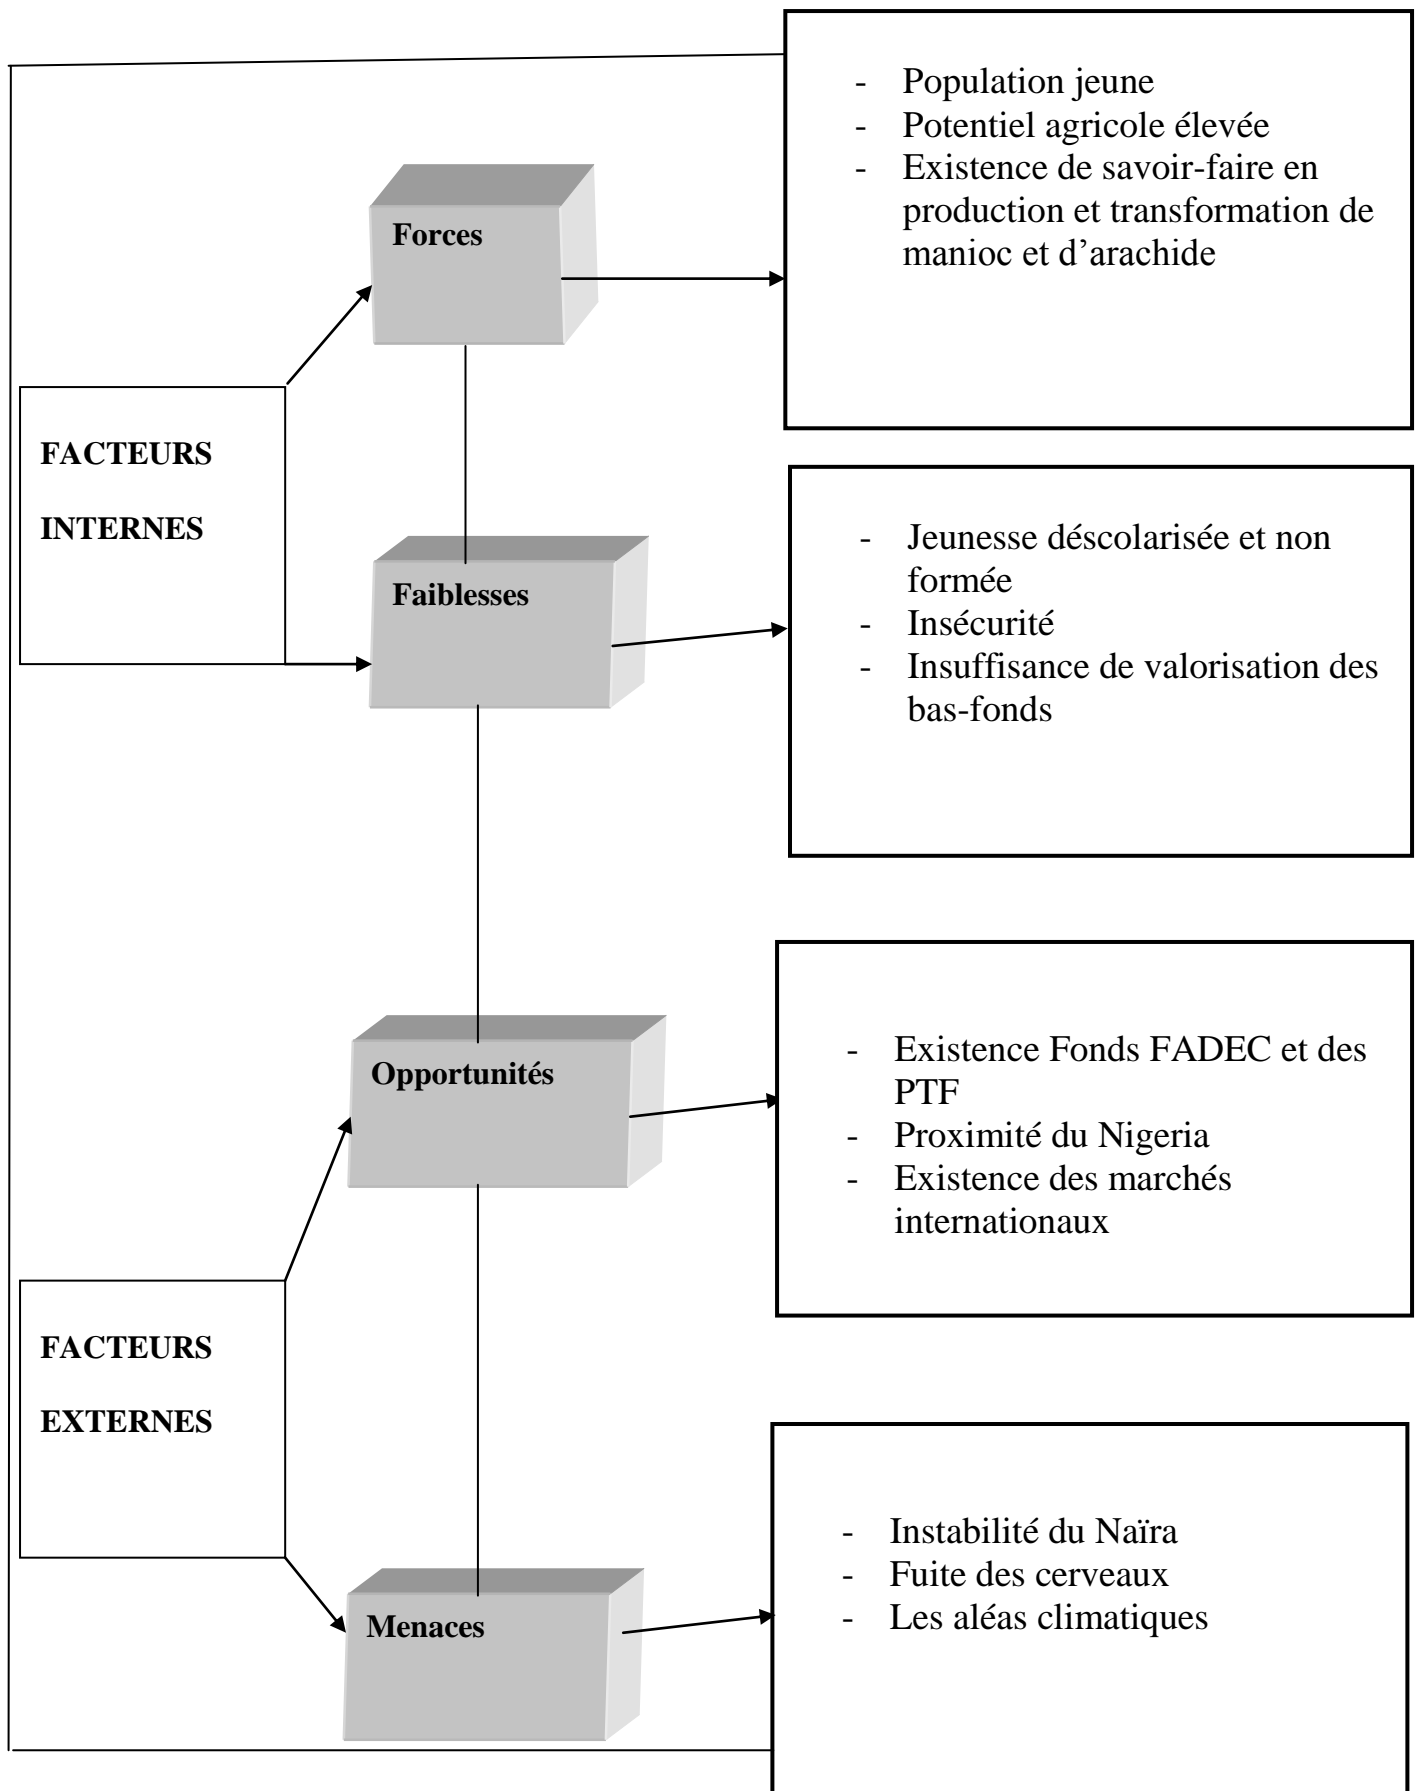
FACTEURS

INTERNES

Forces

- Population jeune
- Potentiel agricole élevée
- Existence de savoir-faire en production et transformation de manioc et d'arachide

Faiblesses

- Jeunesse déscolarisée et non formée
- Insécurité
- Insuffisance de valorisation des bas-fonds

FACTEURS

EXTERNES

Opportunités

- Existence Fonds FADEC et des PTF
- Proximité du Nigeria
- Existence des marchés internationaux

Menaces

- Instabilité du Naïra
- Fuite des cerveaux
- Les aléas climatiques